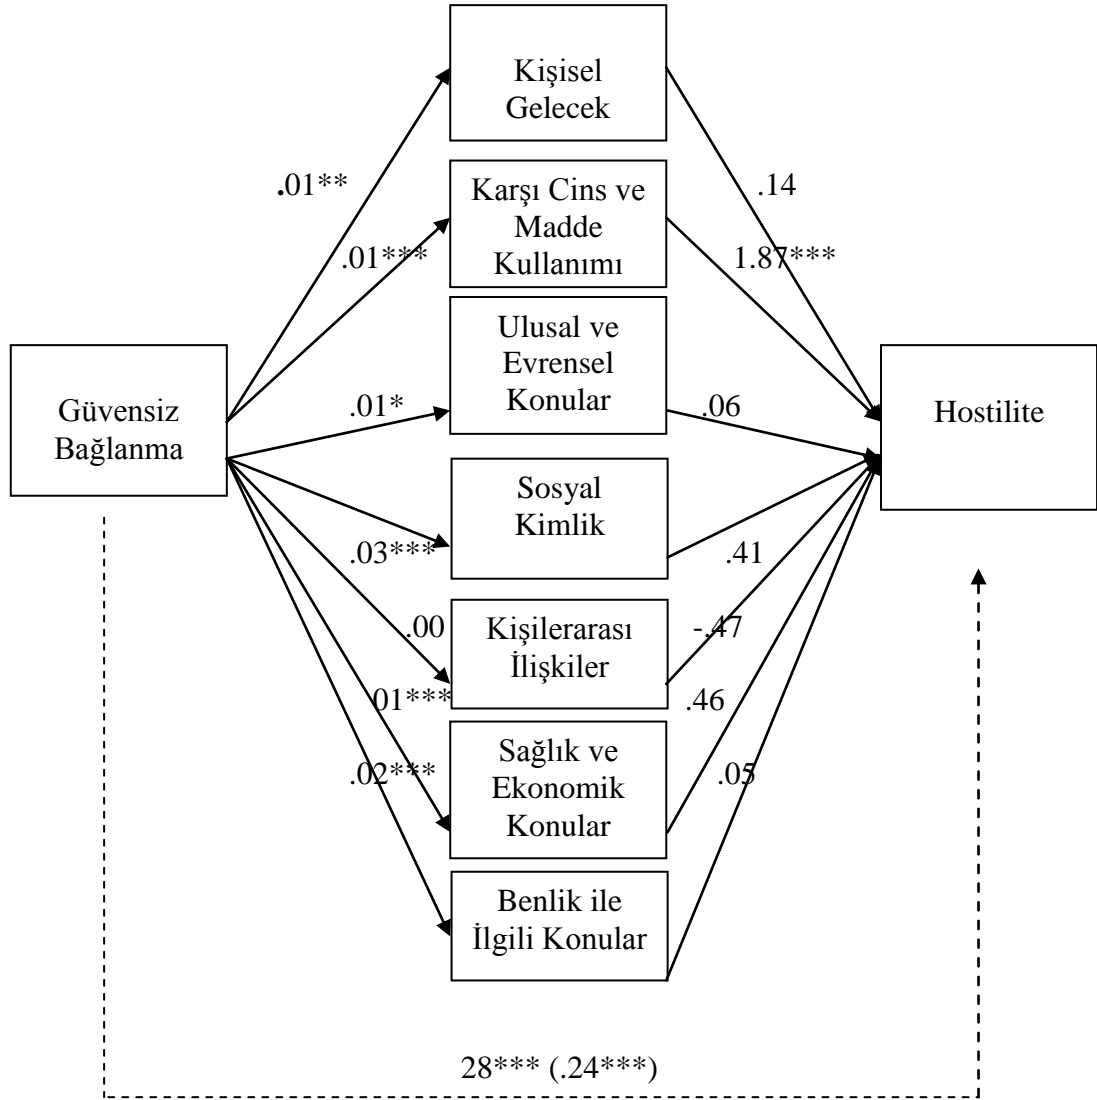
Kişisel Gelecek

.01**

Karşı Cins ve Madde Kullanımı

.14

.01***

1.87***

Ulusal ve Evrensel Konular

Güvensiz Bağlanma

.01*

.06

Hostilite

Sosyal Kimlik

.03***

.41

.00

Kişilerarası İlişkiler

-.47

01***

.46

Sağlık ve Ekonomik Konular

.02***

.05

Benlik ile İlgili Konular

28*** (.24***)